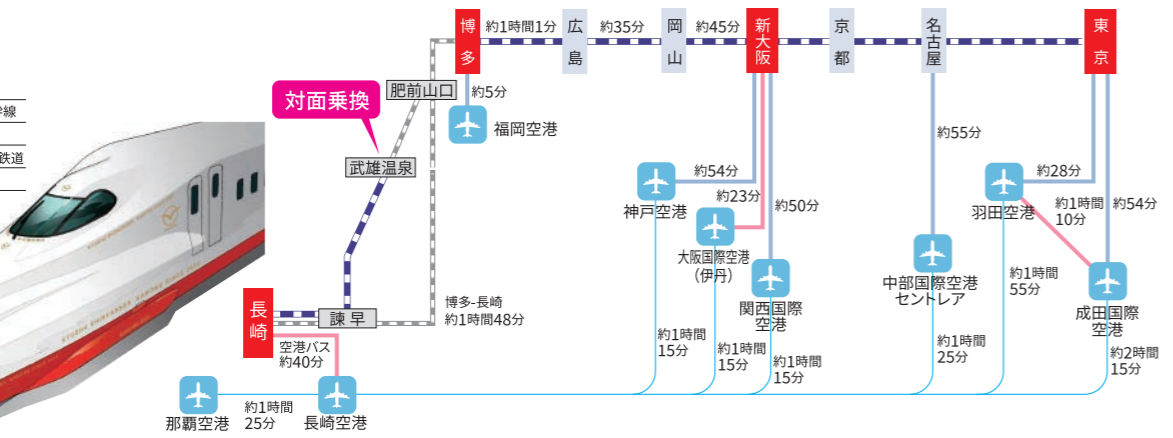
博多 約1時間1分 広島 約35分 岡山 約45分 新大阪 京都 名古屋 東京

幹線

鉄道

対面乗換

肥前山口

武雄温泉

約5分

福岡空港

約54分

神戸空港

約23分

大阪国際空港
(伊丹)

約50分

関西国際空港

約55分

中部国際空港
セントレア

約28分

羽田空港

約1時間10分

約54分

成田国際空港

約1時間55分

長崎

諫早

博多-長崎
約1時間48分

空港バス
約40分

約1時間15分

約1時間15分

約1時間15分

約1時間25分

約2時間15分

那覇空港

約1時間25分

長崎空港